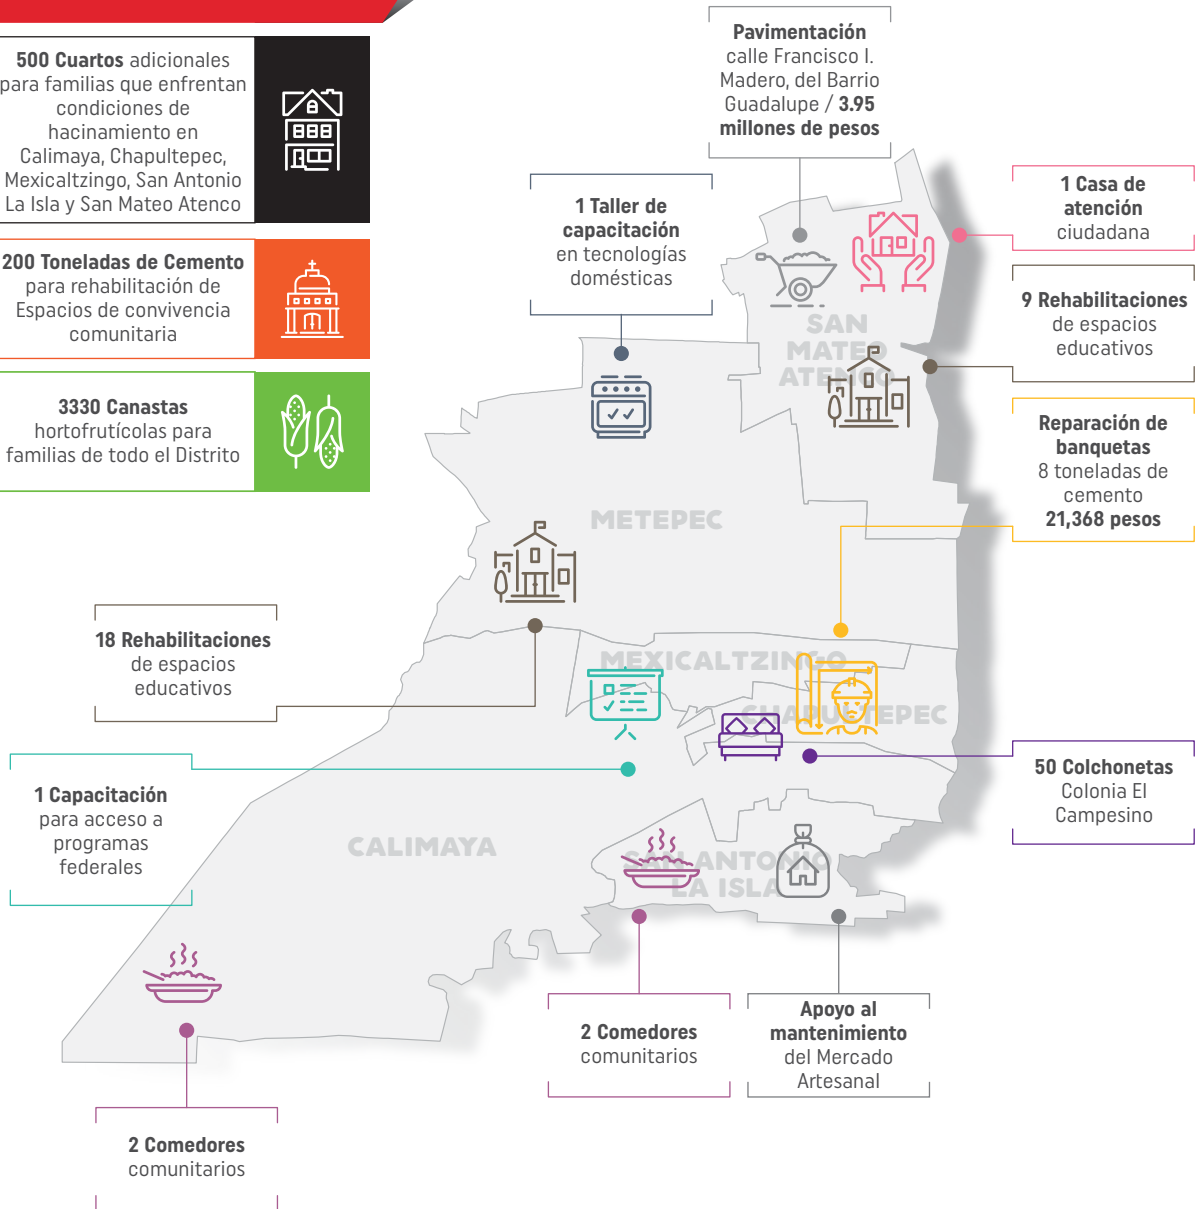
**500 Cuartos** adicionales para familias que enfrentan condiciones de hacinamiento en Calimaya, Chapultepec, Mexicaltzingo, San Antonio La Isla y San Mateo Atenco

**200 Toneladas de Cemento** para rehabilitación de Espacios de convivencia comunitaria

**3330 Canastas** hortofrutícolas para familias de todo el Distrito

**Pavimentación** calle Francisco I. Madero, del Barrio Guadalupe / **3.95 millones de pesos**

**1 Taller de capacitación** en tecnologías domésticas

**1 Casa de atención** ciudadana

**9 Rehabilitaciones** de espacios educativos

**Reparación de banquetas** 8 toneladas de cemento **21,368 pesos**

SAN MATEO ATENCO

METEPEC

MEXICALTZINGO

CHAPULTEPEC

CALIMAYA

SAN ANTONIO LA ISLA

**18 Rehabilitaciones** de espacios educativos

**1 Capacitación** para acceso a programas federales

**50 Colchonetas** Colonia El Campesino

**2 Comedores** comunitarios

**Apoyo al mantenimiento** del Mercado Artesanal

**2 Comedores** comunitarios